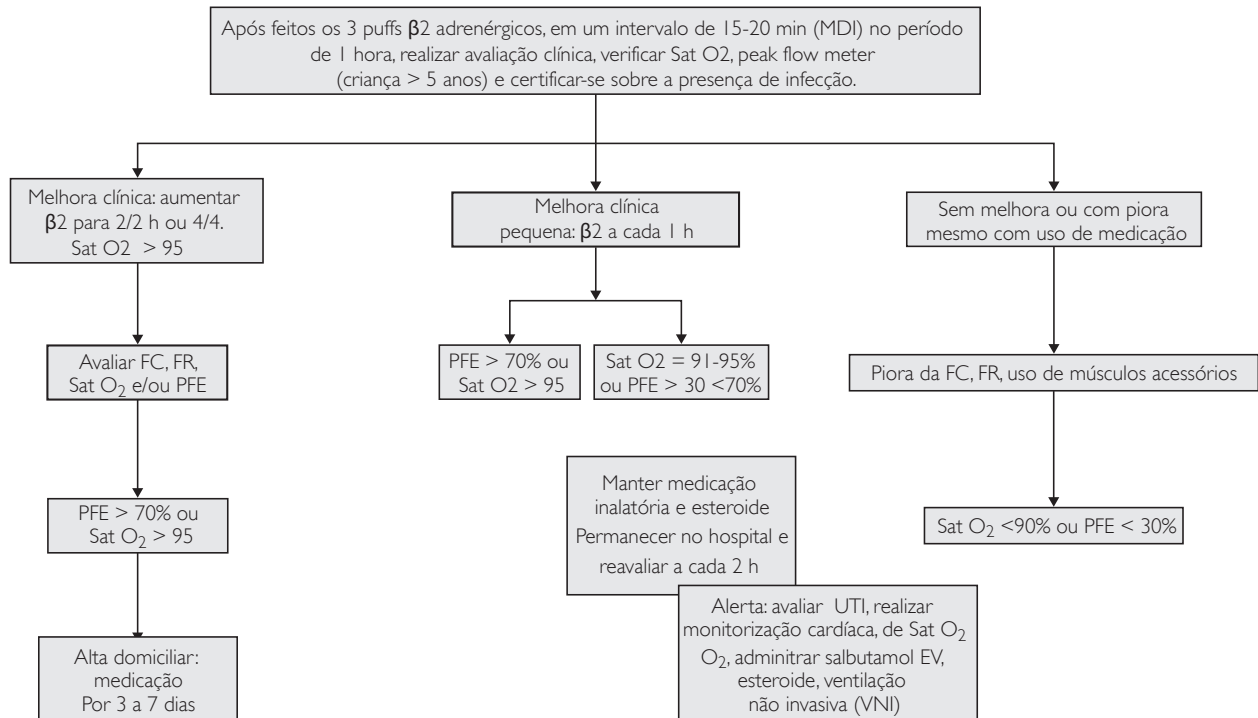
Após feitos os 3 puffs β2 adrenérgicos, em um intervalo de 15-20 min (MDI) no período de 1 hora, realizar avaliação clínica, verificar Sat O2, peak flow meter (criança > 5 anos) e certificar-se sobre a presença de infecção.

Melhora clínica: aumentar β2 para 2/2 h ou 4/4. Sat O2 > 95

Melhora clínica pequena: β2 a cada 1 h

Sem melhora ou com piora mesmo com uso de medicação

Avaliar FC, FR, Sat $O_2$ e/ou PFE

PFE > 70% ou Sat O2 > 95

Sat O2 = 91-95% ou PFE > 30 <70%

Piora da FC, FR, uso de músculos acessórios

PFE > 70% ou Sat $O_2$ > 95

Manter medicação inalatória e esteroide Permanecer no hospital e reavaliar a cada 2 h

Sat $O_2$ <90% ou PFE < 30%

Alerta: avaliar UTI, realizar monitorização cardíaca, de Sat $O_2$ $O_2$, adminitrar salbutamol EV, esteroide, ventilação não invasiva (VNI)

Alta domiciliar: medicação Por 3 a 7 dias